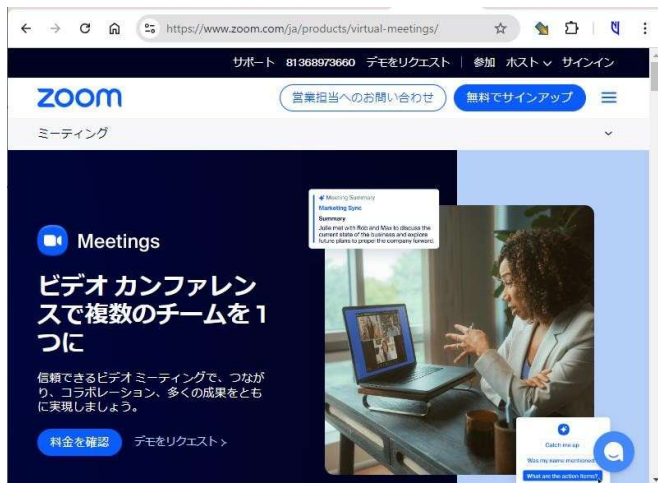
https://www.zoom.com/ja/products/virtual-meetings/

サポート 81368973660 デモをリクエスト | 参加 ホスト サインイン

zoom

営業担当へのお問い合わせ

無料でサインアップ

ミーティング

Meetings

ビデオ カンファレンスで複数のチームを 1 つに

信頼できるビデオ ミーティングで、つながり、コラボレーション、多くの成果をともに実現しましょう。

料金を確認

デモをリクエスト >

Meeting Summary
Marketing Sync
Summary
Julie met with Rob and Max to discuss the current state of the business and explore future plans to propel the company forward.

Catch me up
Was my name mentioned
What are the action items?